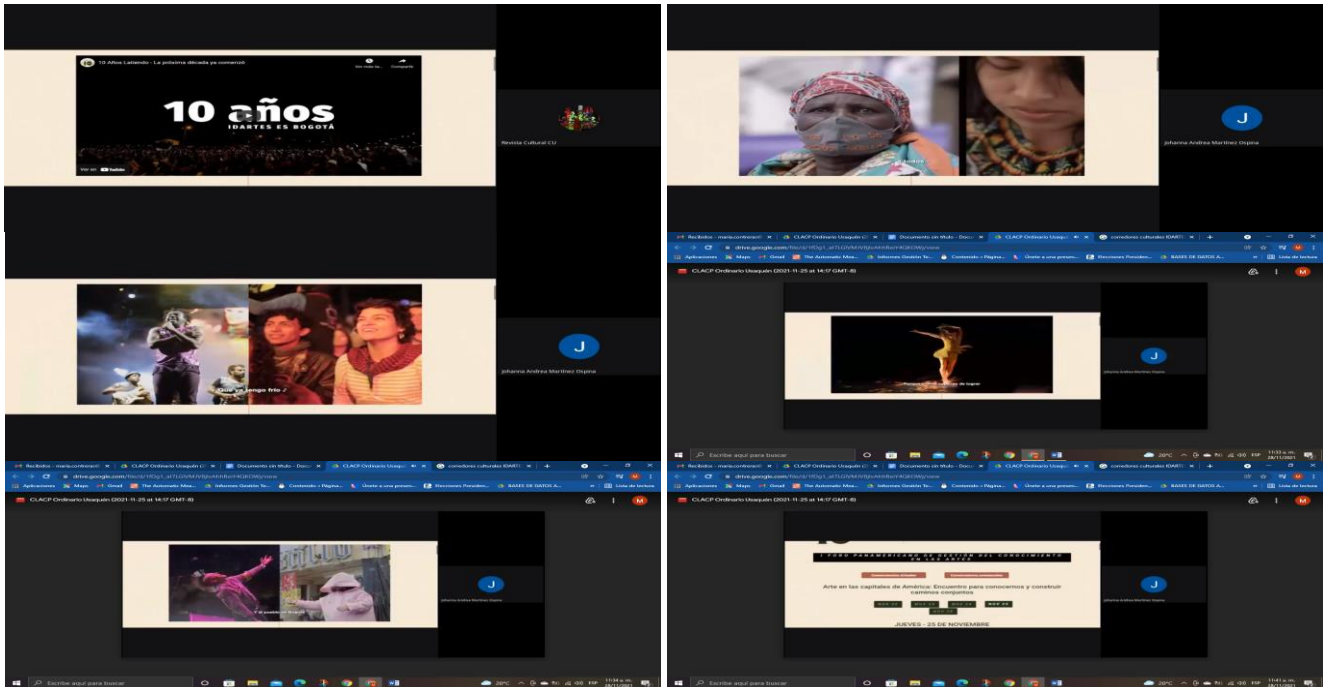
10 Años Latiendo - La próxima década ya comenzó

Ver más ta... Compartir

10 años
IDARTES ES BOGOTÁ

Ver en YouTube

Revista Cultural CU

J

Johanna Andrea Martinez Ospina

Recibidos - mariscontreras@ | CLACP Ordinario Usaquén (2 | Documento sin título - Docu | CLACP Ordinario Usaquén | corredores culturales IDART |

drive.google.com/file/d/1fDg1_aiTLGVMVhfjtvMrhRxrHGKOWj/view

Aplicaciones | Maps | Gmail | The Automatic Mea... | Informes Gestión Te... | Contenido › Página... | Únete a una presen... | Elecciones Presiden... | BASES DE DATOS A... | Lista de lectura

CLACP Ordinario Usaquén (2021-11-25 at 14:17 GMT-8)

J

Johanna Andrea Martinez Ospina

Que ya tengo frío /

J

Johanna Andrea Martinez Ospina

Escribe aquí para buscar

20°C ESP 11:33 a. m. 28/11/2021

Recibidos - mariscontreras@ | CLACP Ordinario Usaquén (2 | Documento sin título - Docu | CLACP Ordinario Usaquén | corredores culturales IDART |

drive.google.com/file/d/1fDg1_aiTLGVMVhfjtvMrhRxrHGKOWj/view

Aplicaciones | Maps | Gmail | The Automatic Mea... | Informes Gestión Te... | Contenido › Página... | Únete a una presen... | Elecciones Presiden... | BASES DE DATOS A... | Lista de lectura

CLACP Ordinario Usaquén (2021-11-25 at 14:17 GMT-8)

J

Johanna Andrea Martinez Ospina

Y el pueblo en Bogotá

Escribe aquí para buscar

20°C ESP 11:34 a. m. 28/11/2021

Recibidos - mariscontreras@ | CLACP Ordinario Usaquén (2 | Documento sin título - Docu | CLACP Ordinario Usaquén | corredores culturales IDART |

drive.google.com/file/d/1fDg1_aiTLGVMVhfjtvMrhRxrHGKOWj/view

Aplicaciones | Maps | Gmail | The Automatic Mea... | Informes Gestión Te... | Contenido › Página... | Únete a una presen... | Elecciones Presiden... | BASES DE DATOS A... | Lista de lectura

CLACP Ordinario Usaquén (2021-11-25 at 14:17 GMT-8)

I FORO PANAMERICANO DE GESTIÓN DEL CONOCIMIENTO EN LAS ARTES

Arte en las capitales de América: Encuentro para conocernos y construir caminos conjuntos

JUEVES - 25 DE NOVIEMBRE

J

Johanna Andrea Martinez Ospina

Escribe aquí para buscar

20°C ESP 11:41 a. m. 28/11/2021